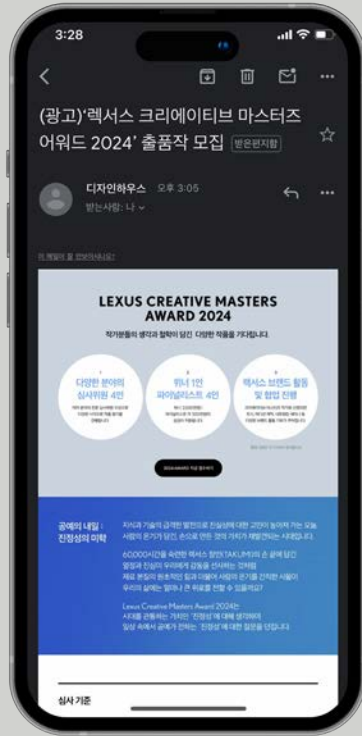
3:28

(광고)'렉서스 크리에이티브 마스터즈 어워드 2024' 출품작 모집 받은편지함

디자인하우스 오후 3:05
받는사람: 나

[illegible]

LEXUS CREATIVE MASTERS AWARD 2024

작가분들의 생각과 철학이 담긴 다양한 작품을 기다립니다.

1
다양한 분야의 심사위원 4인
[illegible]

2
위너 1인 파이널리스트 4인
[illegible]

3
렉서스 브랜드 활동 및 협업 진행
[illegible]

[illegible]

공예의 내일 : 진정성의 미학

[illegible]

60,000시간을 숙련한 렉서스 장인 TAKUMI의 손 끝에 담긴 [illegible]

Lexus Creative Masters Award 2024는 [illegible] '진정성'에 대해 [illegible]

심사 기준